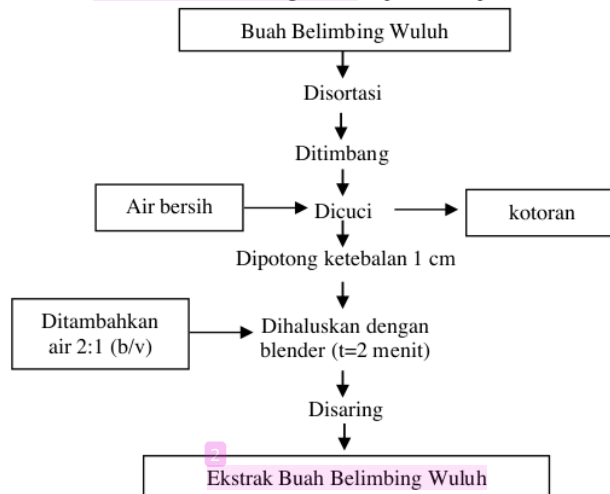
Buah Belimbing Wuluh

Disortasi

Ditimbang

Air bersih

Dicuci

kotoran

Dipotong ketebalan 1 cm

Ditambahkan air 2:1 (b/v)

Dihaluskan dengan blender (t=2 menit)

Disaring

2

Ekstrak Buah Belimbing Wuluh